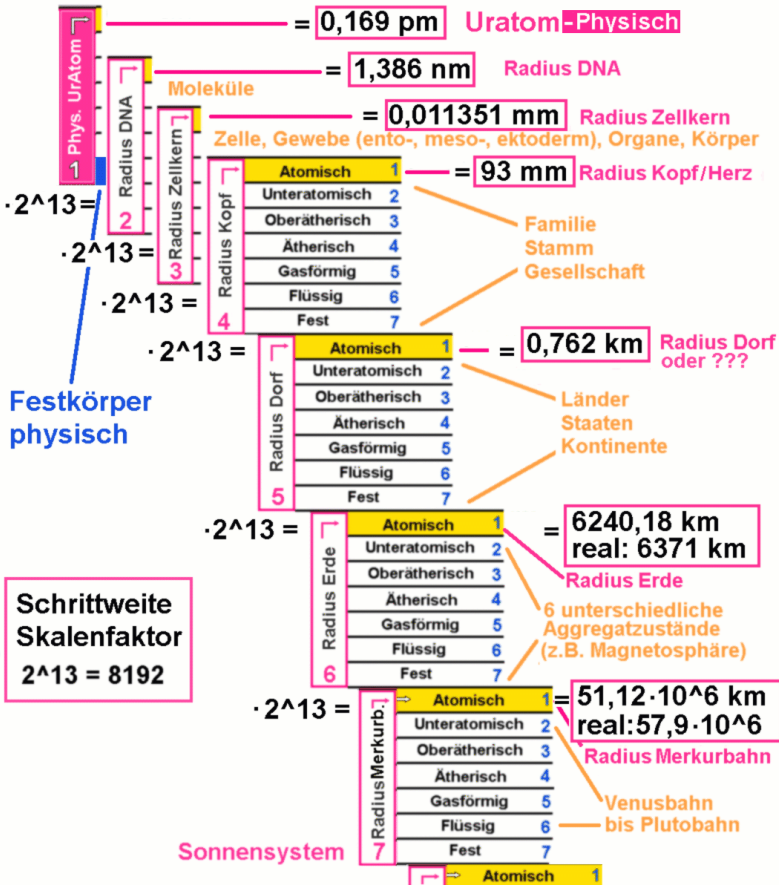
Phys. UrAtom 1
= 0,169 pm Uratom-Physisch

Radius DNA 2
Moleküle
= 1,386 nm Radius DNA

Radius Zellkern 3
= 0,011351 mm Radius Zellkern
Zelle, Gewebe (ento-, meso-, ektoderm), Organe, Körper

·2^13 =
·2^13 =
·2^13 =

Radius Kopf 4

| | |
|---|---|
| Atomisch | 1 |
| Unteratomisch | 2 |
| Oberätherisch | 3 |
| Ätherisch | 4 |
| Gasförmig | 5 |
| Flüssig | 6 |
| Fest | 7 |

= 93 mm Radius Kopf/Herz

Familie
Stamm
Gesellschaft

·2^13 =
Radius Dorf 5

| | |
|---|---|
| Atomisch | 1 |
| Unteratomisch | 2 |
| Oberätherisch | 3 |
| Ätherisch | 4 |
| Gasförmig | 5 |
| Flüssig | 6 |
| Fest | 7 |

= 0,762 km Radius Dorf oder ???

Länder
Staaten
Kontinente

Festkörper physisch

·2^13 =
Radius Erde 6

| | |
|---|---|
| Atomisch | 1 |
| Unteratomisch | 2 |
| Oberätherisch | 3 |
| Ätherisch | 4 |
| Gasförmig | 5 |
| Flüssig | 6 |
| Fest | 7 |

= 6240,18 km
real: 6371 km
Radius Erde

6 unterschiedliche Aggregatzustände (z.B. Magnetosphäre)

Schrittweite
Skalenfaktor
2^13 = 8192

·2^13 =
Radius Merkurb. 7

| | |
|---|---|
| Atomisch | 1 |
| Unteratomisch | 2 |
| Oberätherisch | 3 |
| Ätherisch | 4 |
| Gasförmig | 5 |
| Flüssig | 6 |
| Fest | 7 |

= 51,12·10^6 km
real:57,9·10^6
Radius Merkurbahn

Venusbahn
bis Plutobahn

Sonnensystem

Atomisch 1